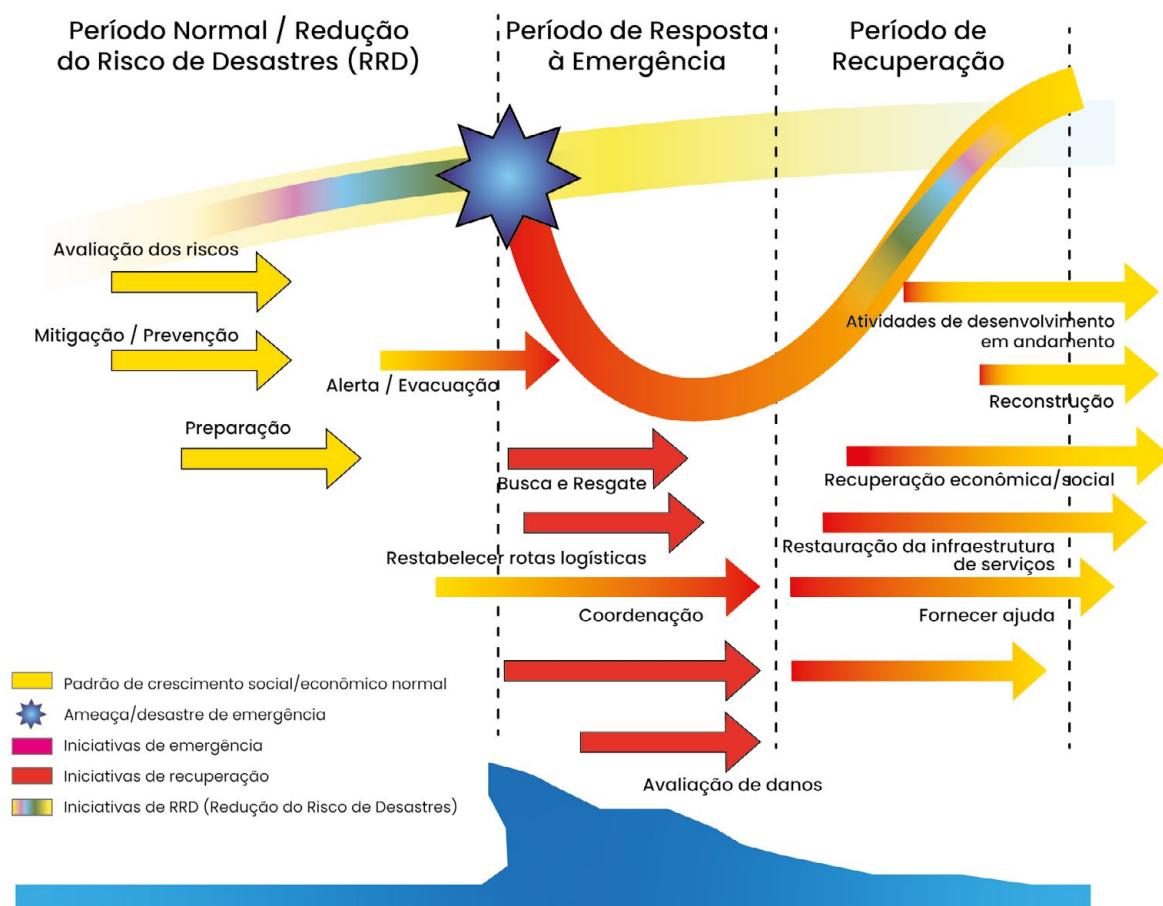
Período Normal / Redução do Risco de Desastres (RRD)

Período de Resposta à Emergência

Período de Recuperação

Avaliação dos riscos

Mitigação / Prevenção

Alerta / Evacuação

Preparação

Atividades de desenvolvimento em andamento

Reconstrução

Busca e Resgate

Recuperação econômica/social

Restabelecer rotas logísticas

Restauração da infraestrutura de serviços

Coordenação

Fornecer ajuda

Avaliação de danos

Padrão de crescimento social/econômico normal

Ameaça/desastre de emergência

Iniciativas de emergência

Iniciativas de recuperação

Iniciativas de RRD (Redução do Risco de Desastres)